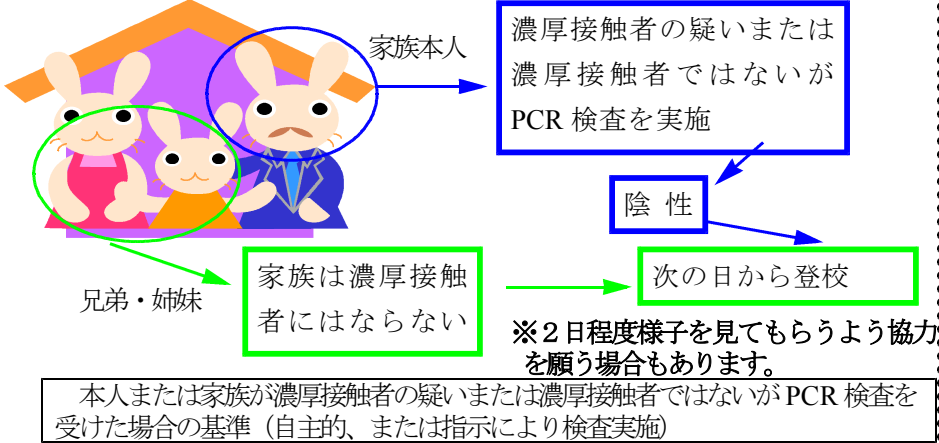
家族本人

濃厚接触者の疑いまたは濃厚接触者ではないがPCR 検査を実施

陰 性

兄弟・姉妹

家族は濃厚接触者にはならない

次の日から登校

※２日程度様子を見てもらうよう協力を願う場合もあります。

本人または家族が濃厚接触者の疑いまたは濃厚接触者ではないがPCR 検査を受けた場合の基準（自主的、または指示により検査実施）